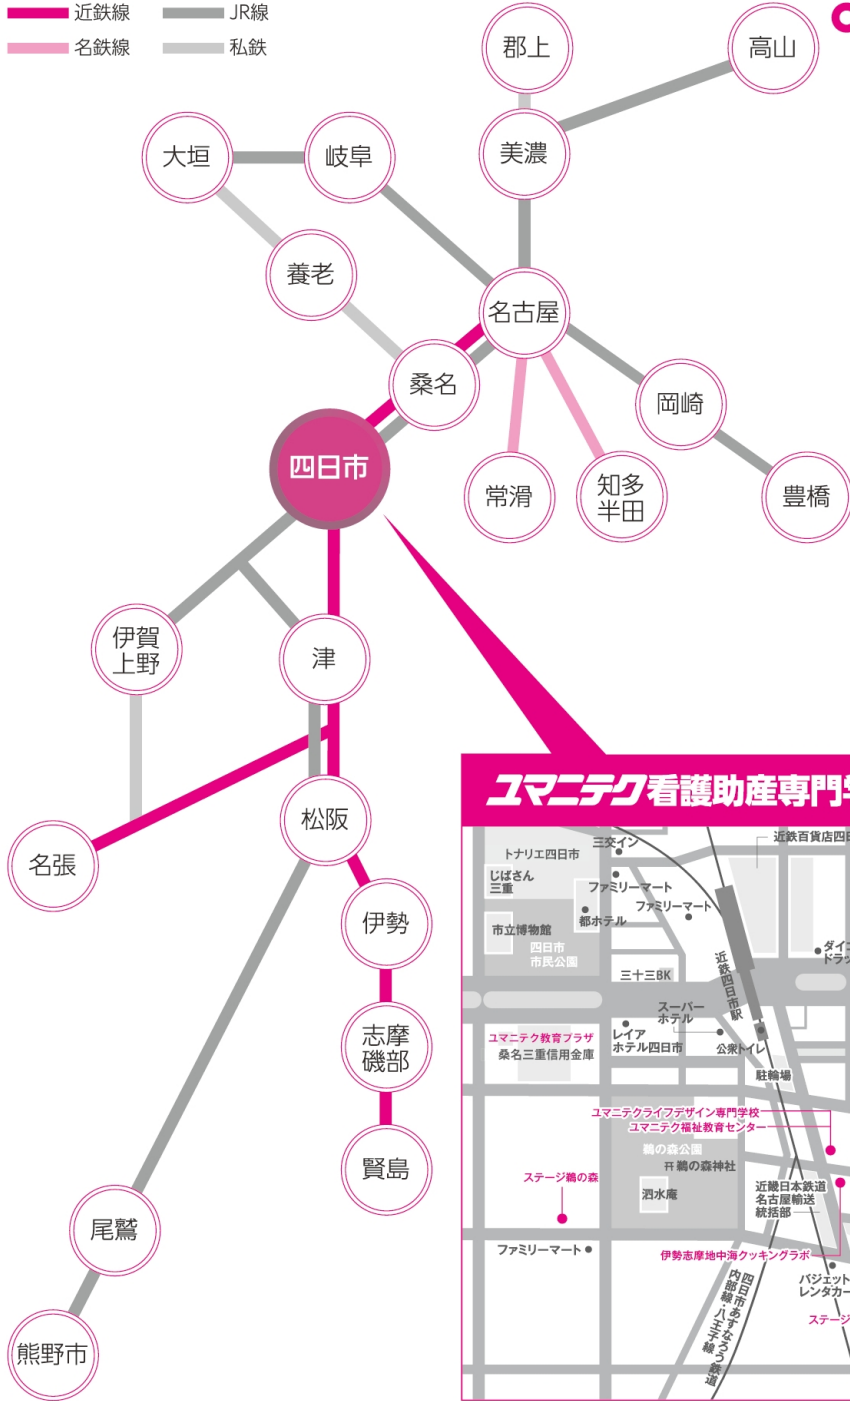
近鉄線
JR線
名鉄線
私鉄

郡上
高山
大垣
岐阜
美濃
養老
名古屋
桑名
岡崎
四日市
常滑
知多半田
豊橋
伊賀上野
津
松阪
名張
伊勢
志摩磯部
賢島
尾鷲
熊野市

ユマニテク看護助産専門学

三交イン
近鉄百貨店四日
トナリエ四日市
じばさん三重
ファミリーマート
ファミリーマート
都ホテル
市立博物館
四日市市民公園
三十三BK
近鉄四日市駅
ダイ
ドラ
スーパーホテル
ユマニテク教育プラザ
桑名三重信用金庫
レイアホテル四日市
公衆トイレ
駐輪場
ユマニテクライフデザイン専門学校
ユマニテク福祉教育センター
鵜の森公園
鵜の森神社
ステージ鵜の森
泗水庵
近畿日本鉄道名古屋輸送統括部
ファミリーマート
伊勢志摩地中海クッキングラボ
四日市あすなろう鉄道内部線・八王子線
バジェットレンタカー
ステージ